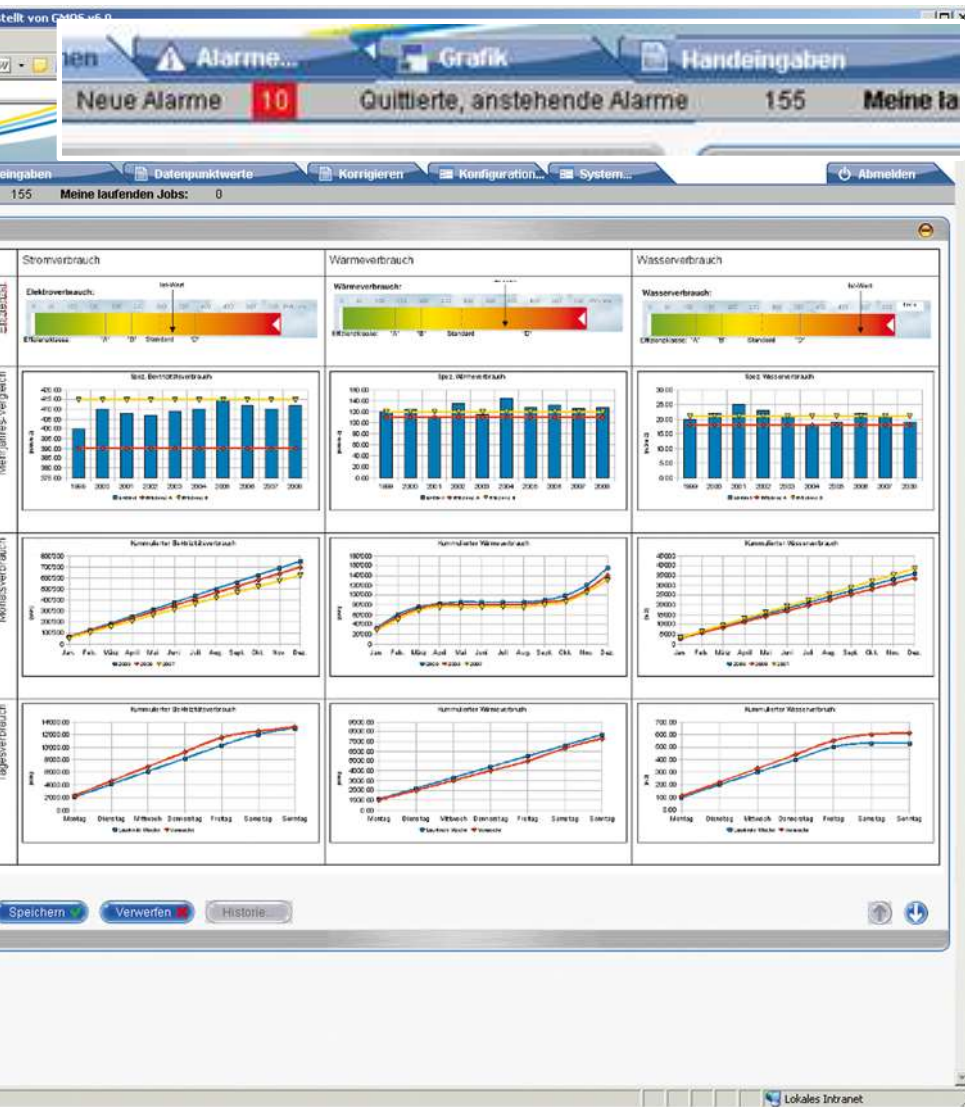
stellt von GMOS v6.0

nen Alarme... Grafik Handeingaben

Neue Alarme 10 Quittierte, anstehende Alarme 155 Meine la

eingaben Datenpunktwerte Korrigieren Konfiguration... System... Abmelden

155 Meine laufenden Jobs: 0

Stromverbrauch

Wärmeverbrauch

Wasserverbrauch

Elektroverbrauch:

Wärmeverbrauch:

Wasserverbrauch:

Ist-Wert

Effizienzklasse: "A" "B" Standard "D"

Spez. Betriebsstromverbrauch

Spez. Wärmeverbrauch

Spez. Wasserverbrauch

1999 2000 2001 2002 2003 2004 2005 2006 2007 2008

Kumulierter Betriebsstromverbrauch

Kumulierter Wärmeverbrauch

Kumulierter Wasserverbrauch

Jan. Feb. März April Mai Juni Juli Aug. Sept. Okt. Nov. Dez.

Kumulierter Betriebsstromverbrauch

Kumulierter Wärmeverbrauch

Kumulierter Wasserverbrauch

Montag Dienstag Mittwoch Donnerstag Freitag Samstag Sonntag

Speichern Verwerfen Historie...

Lokales Intranet